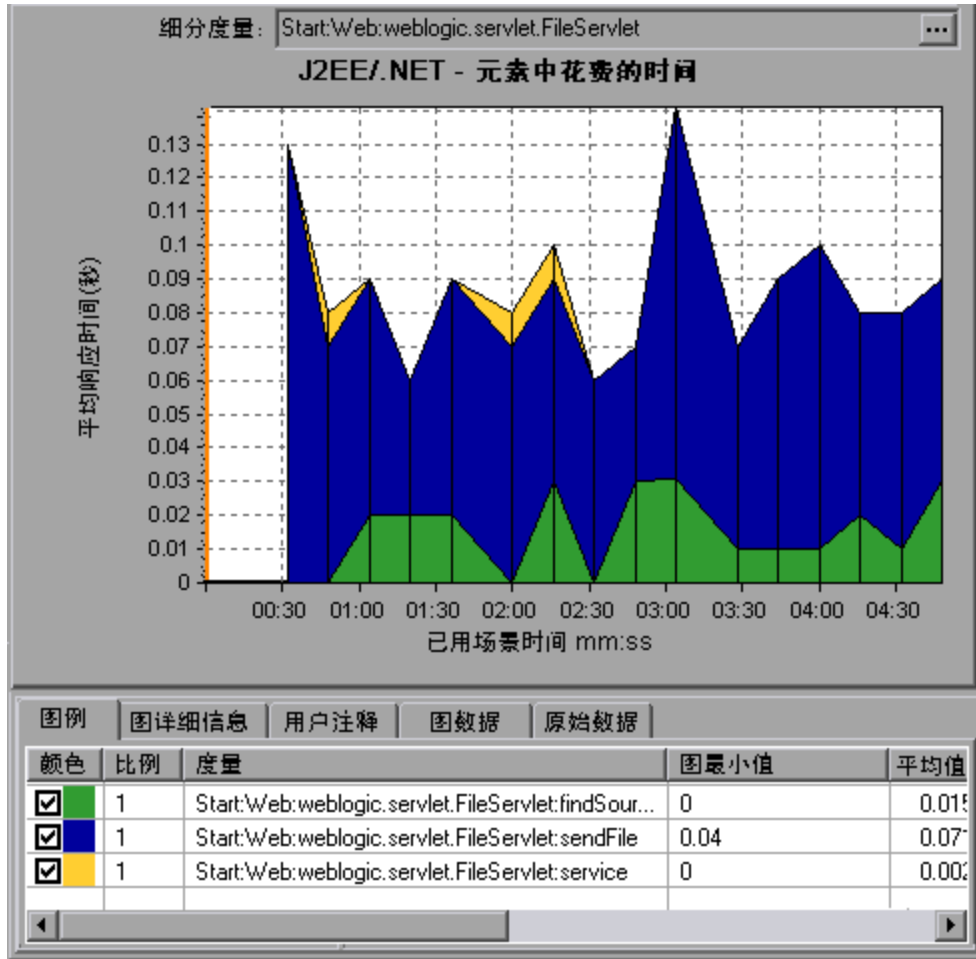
细分度量: Start:Web:weblogic.servlet.FileServlet ...

J2EE/.NET - 元素中花费的时间

平均响应时间(秒)

0.13
0.12
0.11
0.1
0.09
0.08
0.07
0.06
0.05
0.04
0.03
0.02
0.01
0

00:30 01:00 01:30 02:00 02:30 03:00 03:30 04:00 04:30

已用场景时间 mm:ss

图例 | 图详细信息 | 用户注释 | 图数据 | 原始数据

| 颜色 | 比例 | 度量 | 图最小值 | 平均值 |
|---|---|---|---|---|
| ☑ | 1 | Start:Web:weblogic.servlet.FileServlet:findSour... | 0 | 0.01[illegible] |
| ☑ | 1 | Start:Web:weblogic.servlet.FileServlet:sendFile | 0.04 | 0.07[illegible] |
| ☑ | 1 | Start:Web:weblogic.servlet.FileServlet:service | 0 | 0.00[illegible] |